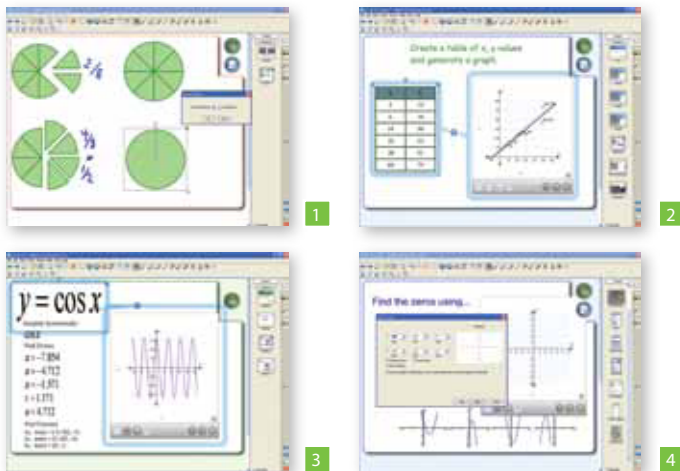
$\frac{2}{8}$

$\frac{3}{8}$

$\frac{1}{4}$

1

Create a table of x, y values and generate a graph.

2

$y = \cos x$

$x = -7.854$

$x = -4.712$

$x = -1.571$

$x = 1.571$

$x = 4.712$

3

Find the zeros using...

4